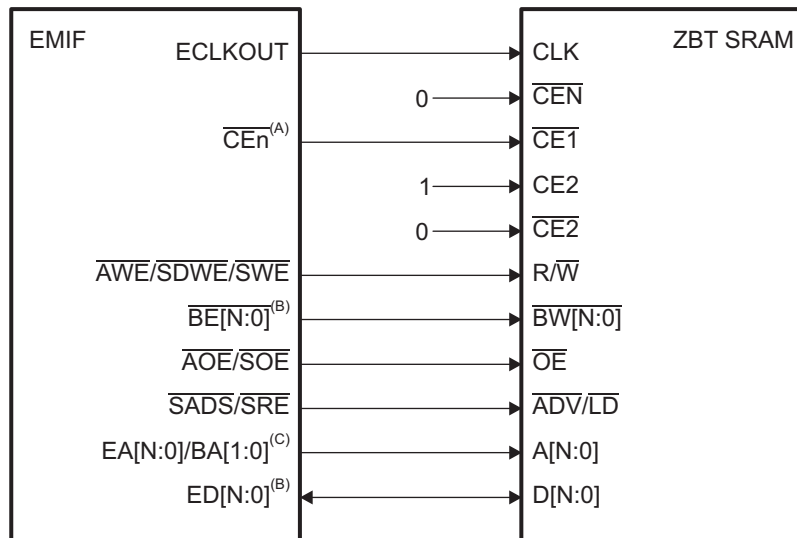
EMIF

ECLKOUT

$\overline{CEn}^{(A)}$

$\overline{AWE}/\overline{SDWE}/\overline{SWE}$

$\overline{BE[N:0]}^{(B)}$

$\overline{AOE}/\overline{SOE}$

$\overline{SADS}/\overline{SRE}$

EA[N:0]/BA[1:0]$^{(C)}$

ED[N:0]$^{(B)}$

0

1

0

ZBT SRAM

CLK

$\overline{CEN}$

$\overline{CE1}$

CE2

$\overline{CE2}$

R/$\overline{W}$

$\overline{BW[N:0]}$

$\overline{OE}$

$\overline{ADV}/\overline{LD}$

A[N:0]

D[N:0]